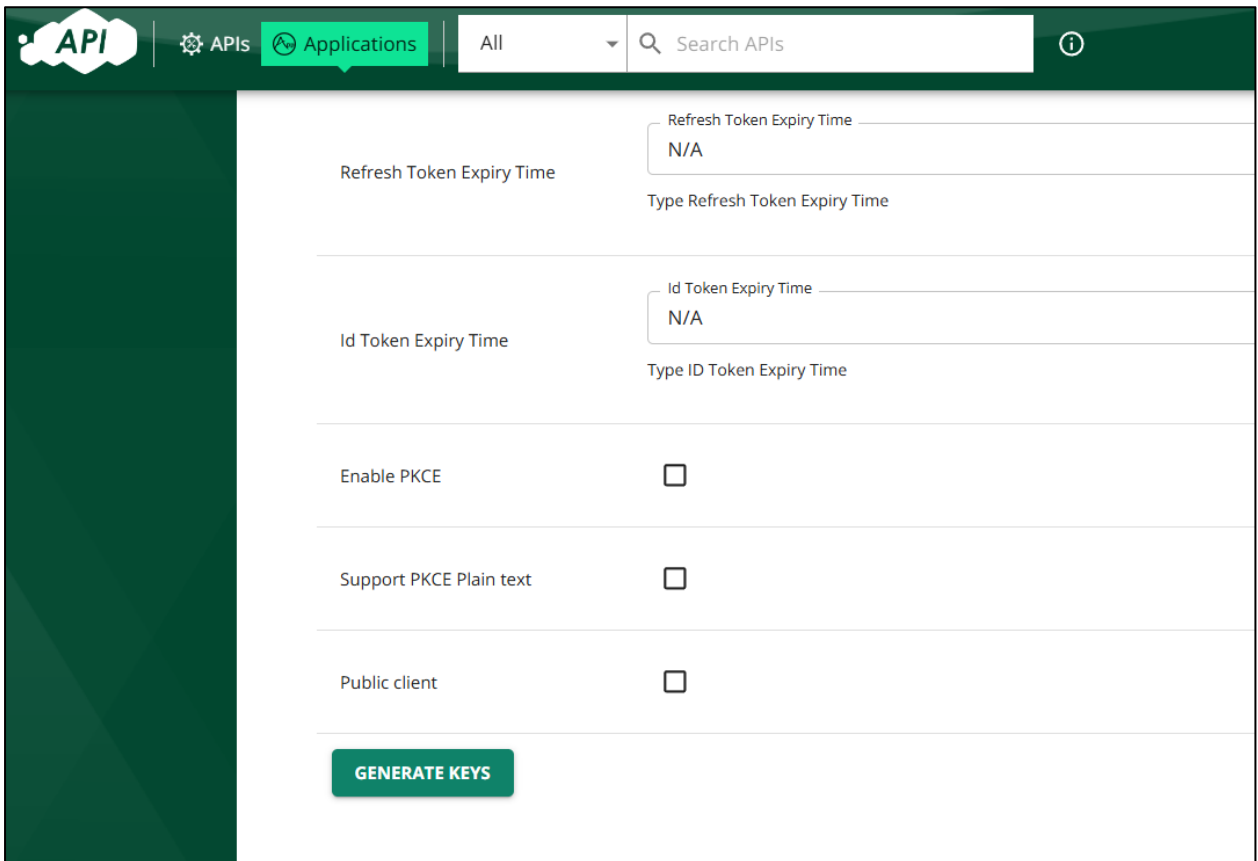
API

APIs

Applications

All

Search APIs

Refresh Token Expiry Time

Refresh Token Expiry Time

N/A

Type Refresh Token Expiry Time

Id Token Expiry Time

Id Token Expiry Time

N/A

Type ID Token Expiry Time

Enable PKCE

Support PKCE Plain text

Public client

GENERATE KEYS